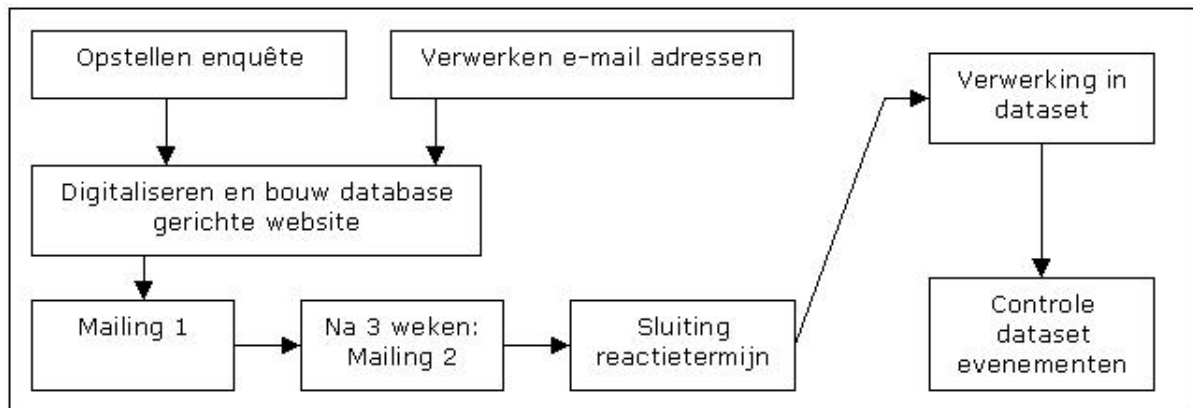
Opstellen enquête

Verwerken e-mail adressen

Digitaliseren en bouw database gerichte website

Mailing 1

Na 3 weken: Mailing 2

Sluiting reactietermijn

Verwerking in dataset

Controle dataset evenementen